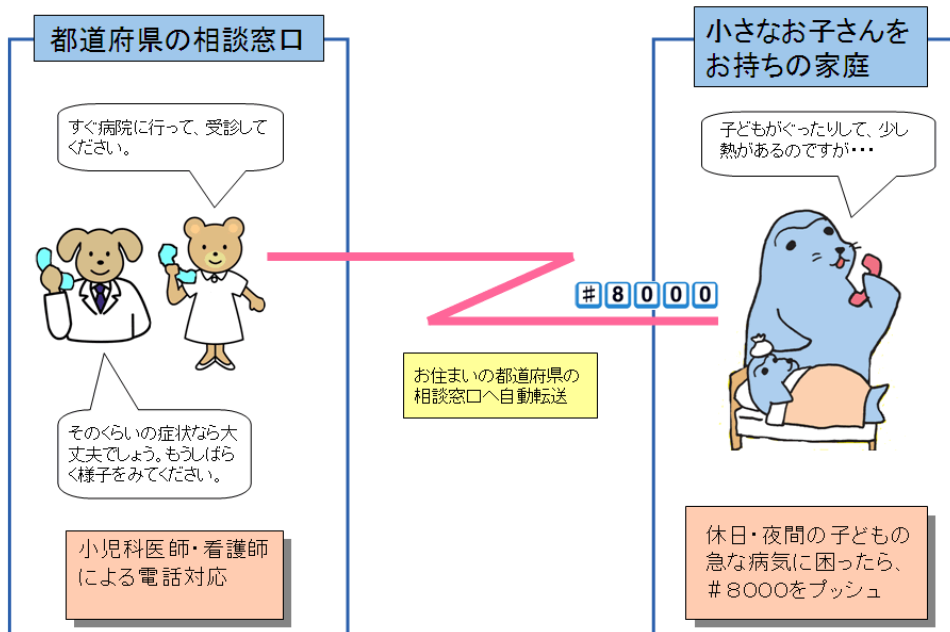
都道府県の相談窓口

すぐ病院に行って、受診してください。

そのくらいの症状なら大丈夫でしょう。もうしばらく様子をみてください。

小児科医師・看護師による電話対応

お住まいの都道府県の相談窓口へ自動転送

＃8000

小さなお子さんをお持ちの家庭

子どもがぐったりして、少し熱があるのですが・・・

休日・夜間の子どもの急な病気に困ったら、＃8000をプッシュ